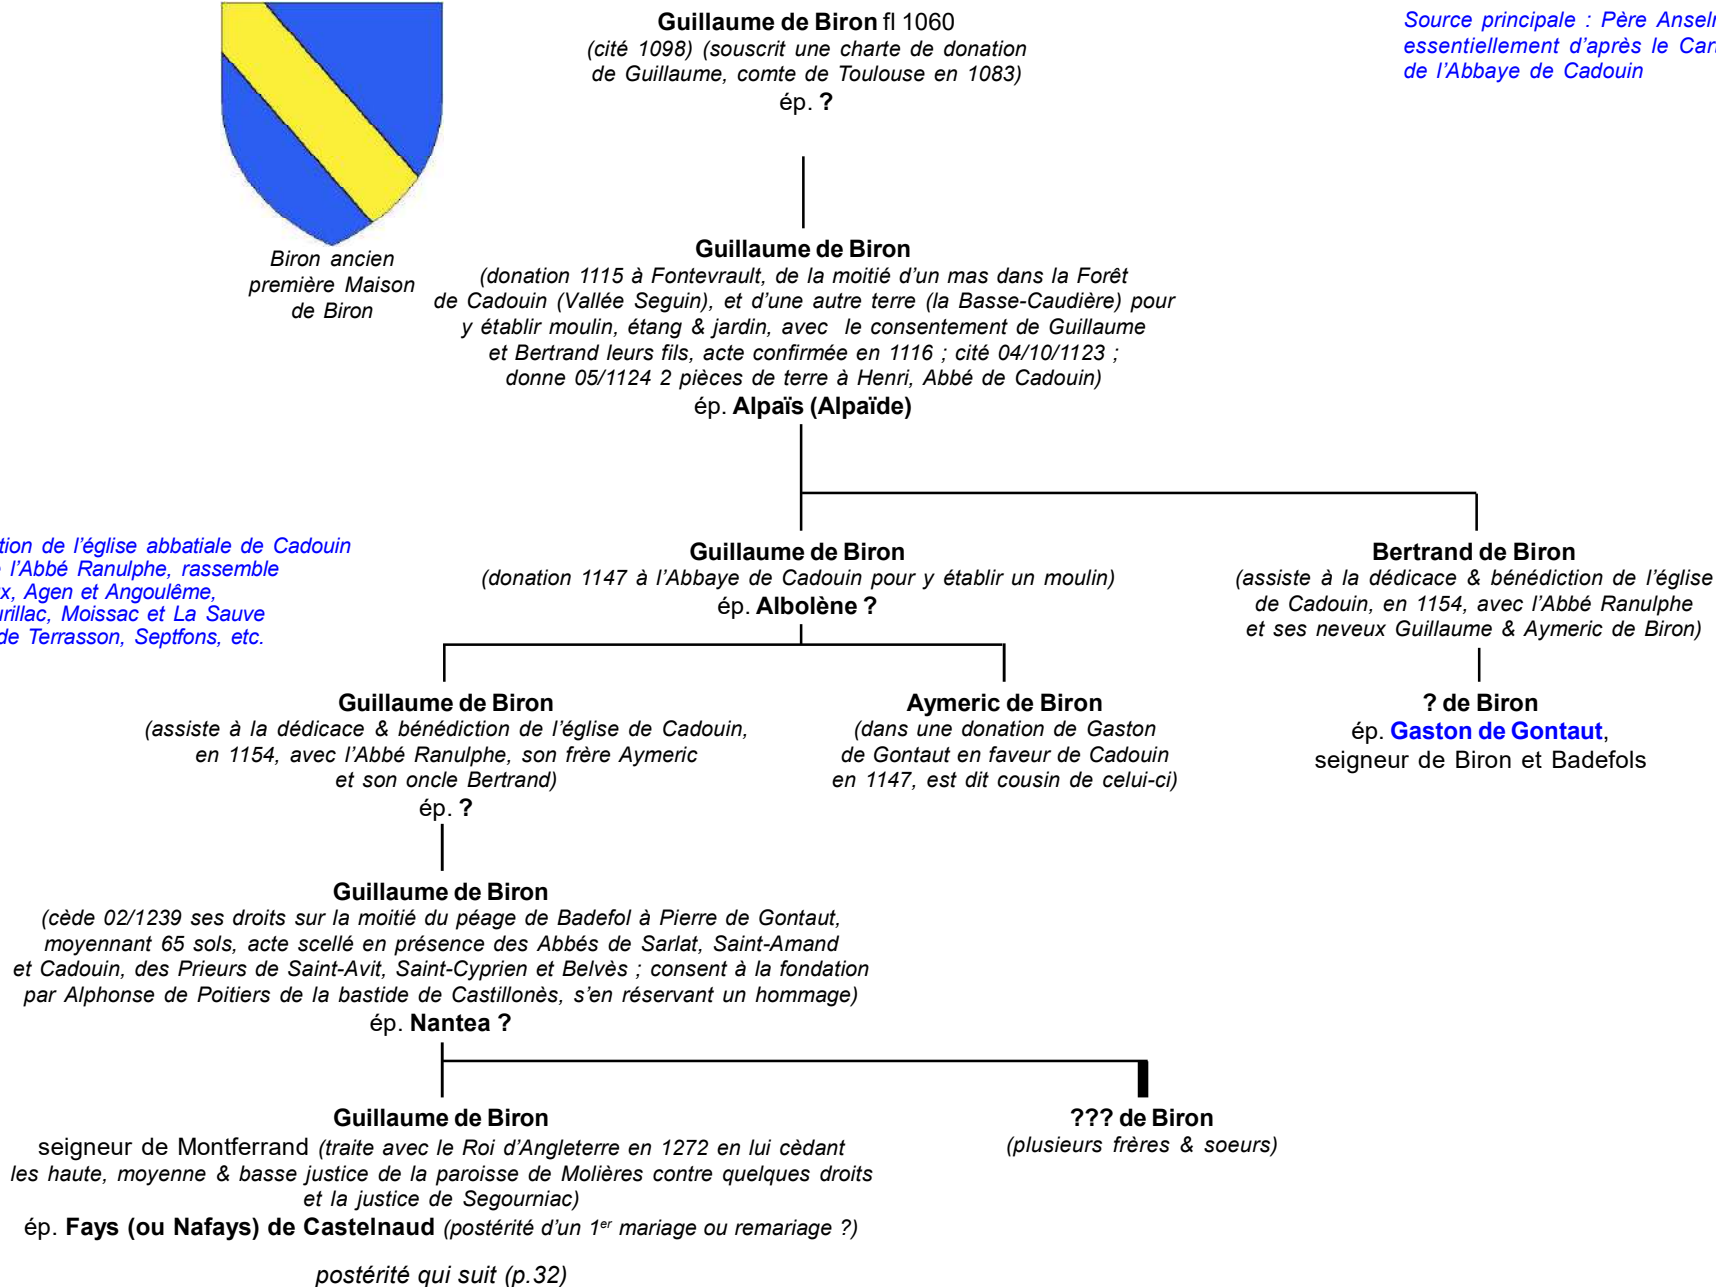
Source principale : Père Ansel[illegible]
essentiellement d'après le Car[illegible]
de l'Abbaye de Cadouin

Biron ancien
première Maison
de Biron

**Guillaume de Biron** fl 1060
(cité 1098) (souscrit une charte de donation de Guillaume, comte de Toulouse en 1083)
ép. **?**

**Guillaume de Biron**
(donation 1115 à Fontevrault, de la moitié d'un mas dans la Forêt de Cadouin (Vallée Seguin), et d'une autre terre (la Basse-Caudière) pour y établir moulin, étang & jardin, avec le consentement de Guillaume et Bertrand leurs fils, acte confirmée en 1116 ; cité 04/10/1123 ; donne 05/1124 2 pièces de terre à Henri, Abbé de Cadouin)
ép. **Alpaïs (Alpaïde)**

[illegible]tion de l'église abbatiale de Cadouin
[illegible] l'Abbé Ranulphe, rassemble
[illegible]x, Agen et Angoulême,
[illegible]rillac, Moissac et La Sauve
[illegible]de Terrasson, Septfons, etc.

**Guillaume de Biron**
(donation 1147 à l'Abbaye de Cadouin pour y établir un moulin)
ép. **Albolène ?**

**Bertrand de Biron**
(assiste à la dédicace & bénédiction de l'église de Cadouin, en 1154, avec l'Abbé Ranulphe et ses neveux Guillaume & Aymeric de Biron)

**Guillaume de Biron**
(assiste à la dédicace & bénédiction de l'église de Cadouin, en 1154, avec l'Abbé Ranulphe, son frère Aymeric et son oncle Bertrand)
ép. **?**

**Aymeric de Biron**
(dans une donation de Gaston de Gontaut en faveur de Cadouin en 1147, est dit cousin de celui-ci)

**? de Biron**
ép. **Gaston de Gontaut**, seigneur de Biron et Badefols

**Guillaume de Biron**
(cède 02/1239 ses droits sur la moitié du péage de Badefol à Pierre de Gontaut, moyennant 65 sols, acte scellé en présence des Abbés de Sarlat, Saint-Amand et Cadouin, des Prieurs de Saint-Avit, Saint-Cyprien et Belvès ; consent à la fondation par Alphonse de Poitiers de la bastide de Castillonès, s'en réservant un hommage)
ép. **Nantea ?**

**Guillaume de Biron**
seigneur de Montferrand (traite avec le Roi d'Angleterre en 1272 en lui cèdant les haute, moyenne & basse justice de la paroisse de Molières contre quelques droits et la justice de Segourniac)
ép. **Fays (ou Nafays) de Castelnaud** (postérité d'un $1^{er}$ mariage ou remariage ?)

**??? de Biron**
(plusieurs frères & soeurs)

postérité qui suit (p.32)